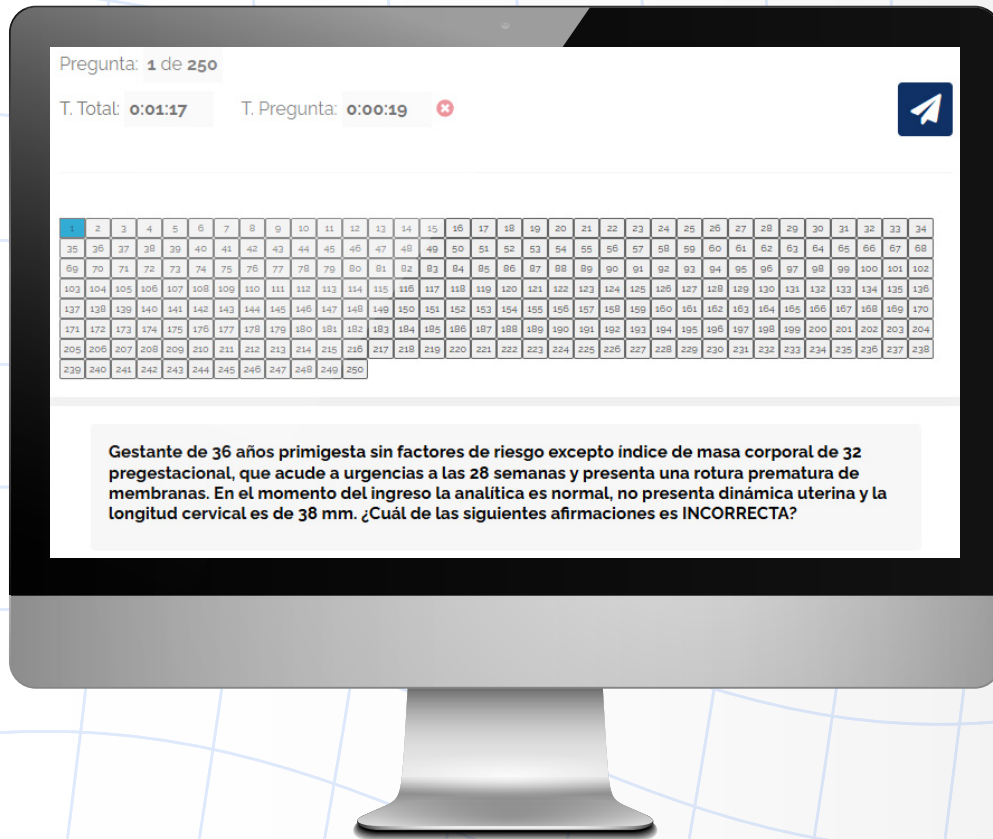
Pregunta: 1 de 250

T. Total: 0:01:17 T. Pregunta: 0:00:19

1 2 3 4 5 6 7 8 9 10 11 12 13 14 15 16 17 18 19 20 21 22 23 24 25 26 27 28 29 30 31 32 33 34
35 36 37 38 39 40 41 42 43 44 45 46 47 48 49 50 51 52 53 54 55 56 57 58 59 60 61 62 63 64 65 66 67 68
69 70 71 72 73 74 75 76 77 78 79 80 81 82 83 84 85 86 87 88 89 90 91 92 93 94 95 96 97 98 99 100 101 102
103 104 105 106 107 108 109 110 111 112 113 114 115 116 117 118 119 120 121 122 123 124 125 126 127 128 129 130 131 132 133 134 135 136
137 138 139 140 141 142 143 144 145 146 147 148 149 150 151 152 153 154 155 156 157 158 159 160 161 162 163 164 165 166 167 168 169 170
171 172 173 174 175 176 177 178 179 180 181 182 183 184 185 186 187 188 189 190 191 192 193 194 195 196 197 198 199 200 201 202 203 204
205 206 207 208 209 210 211 212 213 214 215 216 217 218 219 220 221 222 223 224 225 226 227 228 229 230 231 232 233 234 235 236 237 238
239 240 241 242 243 244 245 246 247 248 249 250

Gestante de 36 años primigesta sin factores de riesgo excepto indice de masa corporal de 32 pregestacional, que acude a urgencias a las 28 semanas y presenta una rotura prematura de membranas. En el momento del ingreso la analítica es normal, no presenta dinámica uterina y la longitud cervical es de 38 mm. ¿Cuál de las siguientes afirmaciones es INCORRECTA?